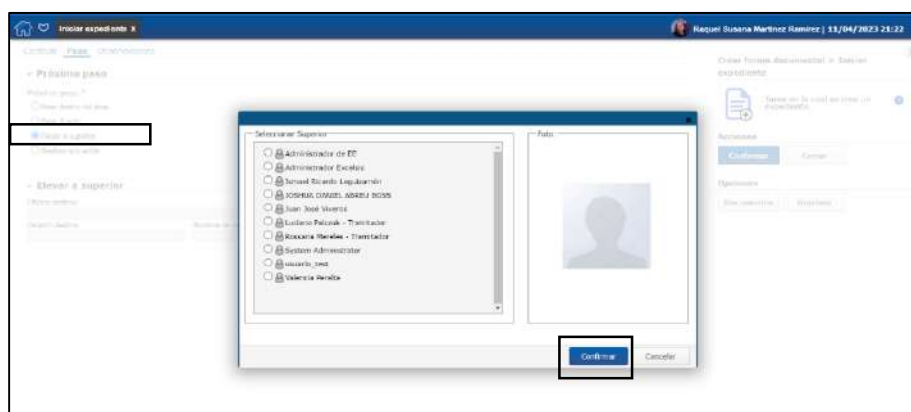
Iniciar expediente X

Raquel Susana Martinez Ramirez | 11/04/2023 21:22

Caratular Pase Observaciones

Próximo paso

Próximo paso *

Pase dentro del área

Elevar a superior

Realizar un pase

Elevar a superior

Crear forma documental e iniciar expediente

Tareas en la cual se crea un expediente

Acciones

Confirmar

Cerrar

Opciones

Seleccionar Superior

Administrador de EE

Administrador Excelsis

Ismael Ricardo Lagomarsino

JOSHUA DANIEL ABREU BOSS

Juan José Viveros

Luciana Palczak - Tramitador

Roxsana Morales - Tramitador

System Administrator

usuario_test

Valeria Peralta

Foto

Confirmar

Cancelar